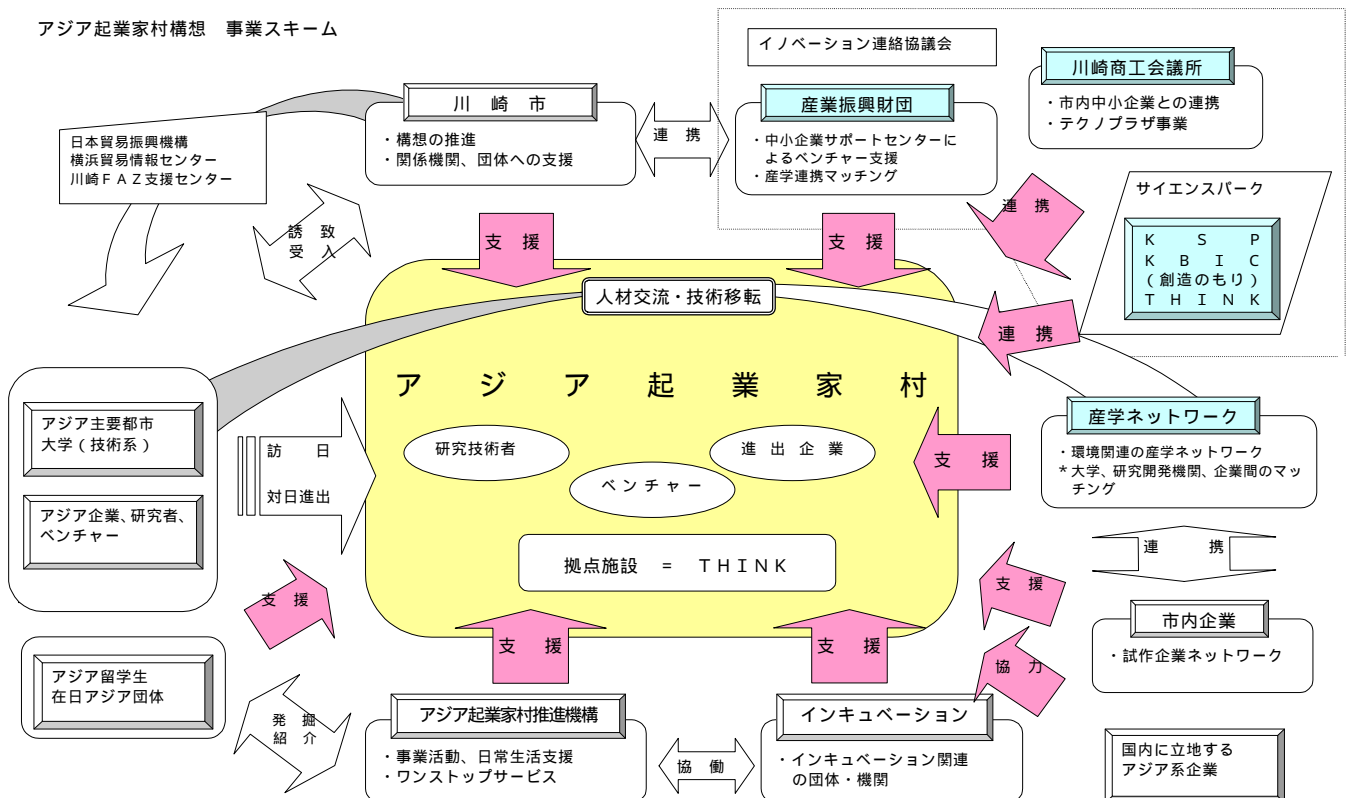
アジア起業家村構想　事業スキーム

イノベーション連絡協議会

川崎商工会議所
・市内中小企業との連携
・テクノプラザ事業

日本貿易振興機構
横浜貿易情報センター
川崎ＦＡＺ支援センター

川　崎　市
・構想の推進
・関係機関、団体への支援

連　携

産業振興財団
・中小企業サポートセンターによるベンチャー支援
・産学連携マッチング

連　携

サイエンスパーク
ＫＳＰ
ＫＢＩＣ
（創造のもり）
ＴＨＩＮＫ

誘　致
受　入

支　援

支　援

人材交流・技術移転

連　携

アジア起業家村

アジア主要都市
大学（技術系）

アジア企業、研究者、ベンチャー

訪　日
対日進出

研究技術者

進出企業

ベンチャー

支　援

産学ネットワーク
・環境関連の産学ネットワーク
＊大学、研究開発機関、企業間のマッチング

連　携

拠点施設　＝　ＴＨＩＮＫ

支　援

支　援

市内企業
・試作企業ネットワーク

支　援

支　援

協　力

アジア留学生
在日アジア団体

発　掘
紹　介

アジア起業家村推進機構
・事業活動、日常生活支援
・ワンストップサービス

協　働

インキュベーション
・インキュベーション関連の団体・機関

国内に立地するアジア系企業